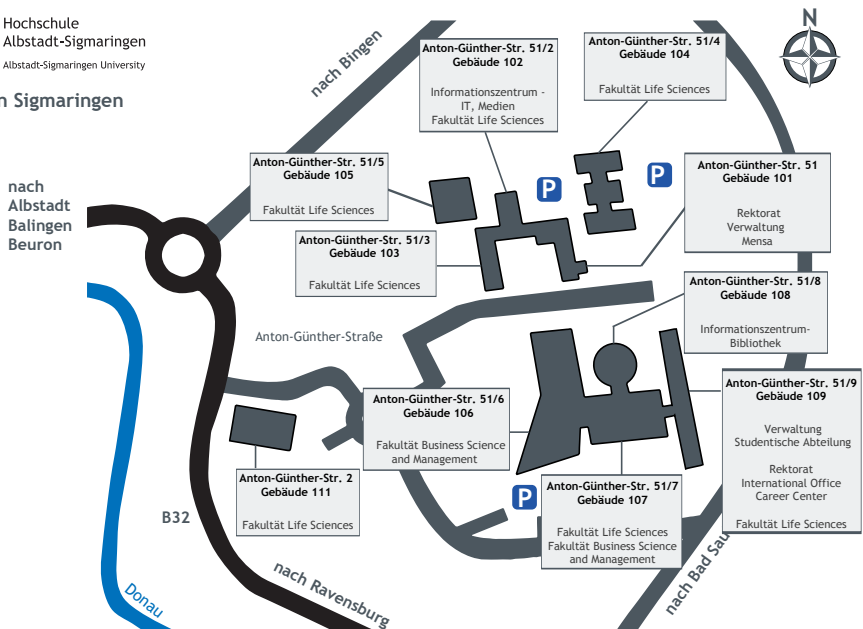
Hochschule
Albstadt-Sigmaringen
Albstadt-Sigmaringen University

n Sigmaringen

nach Bingen

N

Anton-Günther-Str. 51/2
Gebäude 102

Informationszentrum - IT, Medien
Fakultät Life Sciences

Anton-Günther-Str. 51/4
Gebäude 104

Fakultät Life Sciences

nach
Albstadt
Balingen
Beuron

Anton-Günther-Str. 51/5
Gebäude 105

Fakultät Life Sciences

P

P

Anton-Günther-Str. 51
Gebäude 101

Rektorat
Verwaltung
Mensa

Anton-Günther-Str. 51/3
Gebäude 103

Fakultät Life Sciences

Anton-Günther-Str. 51/8
Gebäude 108

Informationszentrum-Bibliothek

Anton-Günther-Straße

Anton-Günther-Str. 51/6
Gebäude 106

Fakultät Business Science and Management

Anton-Günther-Str. 51/9
Gebäude 109

Verwaltung
Studentische Abteilung

Rektorat
International Office
Career Center

Fakultät Life Sciences

Anton-Günther-Str. 2
Gebäude 111

Fakultät Life Sciences

P

Anton-Günther-Str. 51/7
Gebäude 107

Fakultät Life Sciences
Fakultät Business Science and Management

B32

Donau

nach Ravensburg

nach Bad Sau